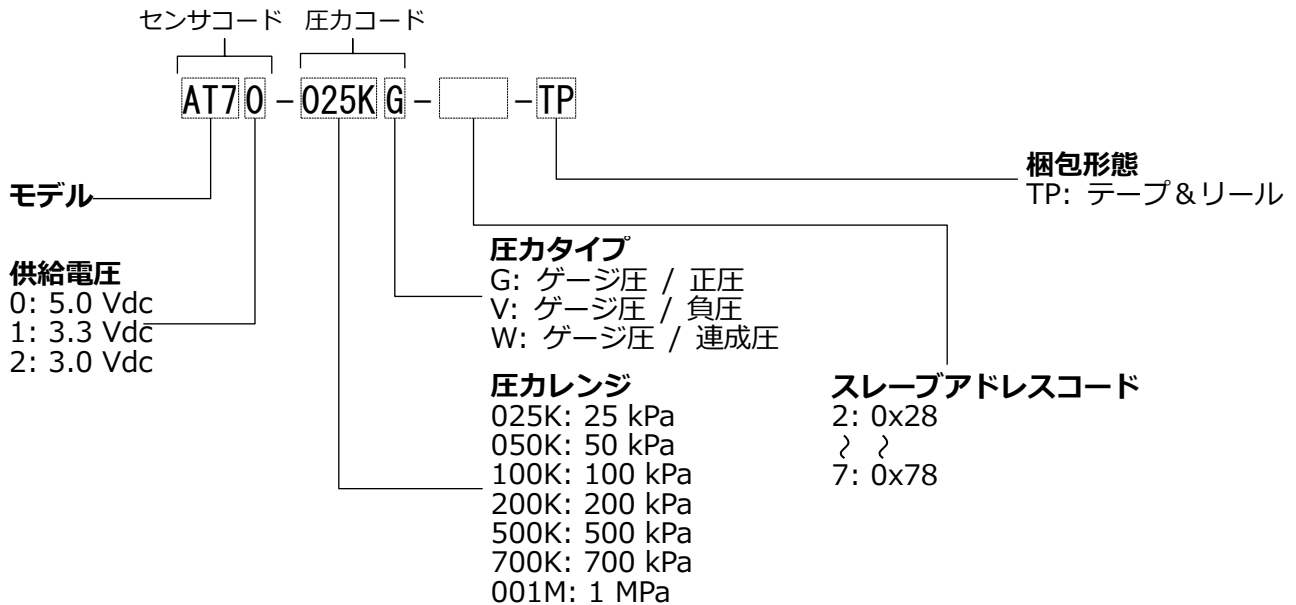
センサコード 圧力コード

AT7 0 – 025K G – – TP

梱包形態
TP: テープ＆リール

モデル

圧力タイプ
G: ゲージ圧 / 正圧
V: ゲージ圧 / 負圧
W: ゲージ圧 / 連成圧

供給電圧
0: 5.0 Vdc
1: 3.3 Vdc
2: 3.0 Vdc

圧力レンジ
025K: 25 kPa
050K: 50 kPa
100K: 100 kPa
200K: 200 kPa
500K: 500 kPa
700K: 700 kPa
001M: 1 MPa

スレーブアドレスコード
2: 0x28
≀ ≀
7: 0x78